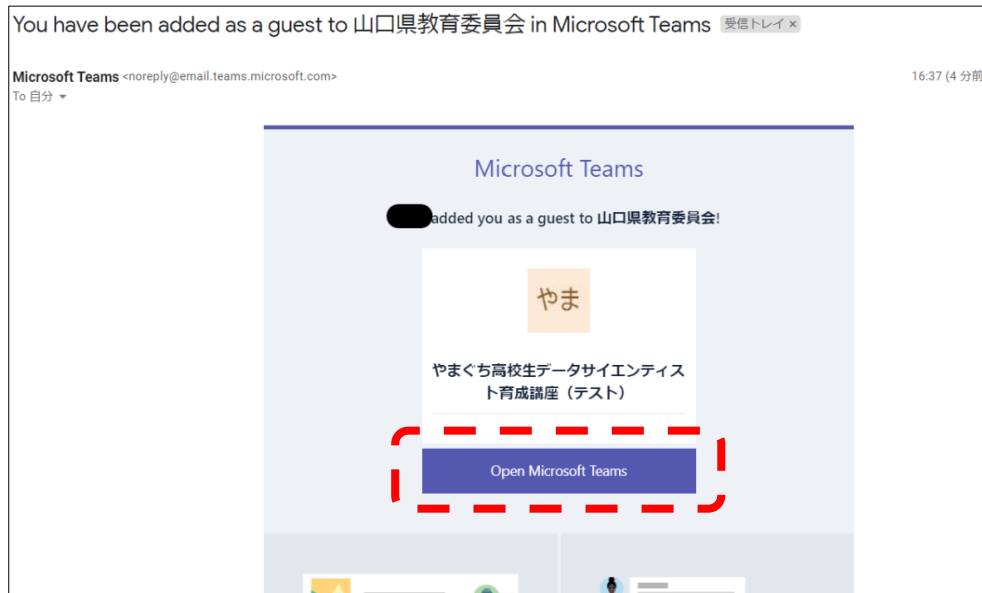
You have been added as a guest to 山口県教育委員会 in Microsoft Teams 受信トレイ ×

Microsoft Teams <noreply@email.teams.microsoft.com>
To 自分

16:37 (4 分前

Microsoft Teams

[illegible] added you as a guest to 山口県教育委員会!

やま

やまぐち高校生データサイエンティスト育成講座（テスト）

Open Microsoft Teams